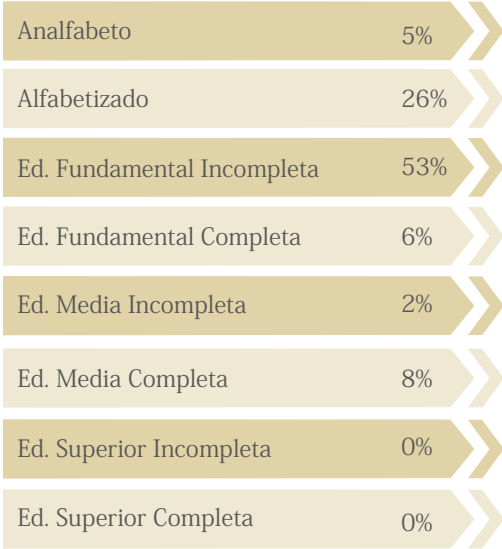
| | |
|---|---|
| Analfabeto | 5% |
| Alfabetizado | 26% |
| Ed. Fundamental Incompleta | 53% |
| Ed. Fundamental Completa | 6% |
| Ed. Media Incompleta | 2% |
| Ed. Media Completa | 8% |
| Ed. Superior Incompleta | 0% |
| Ed. Superior Completa | 0% |